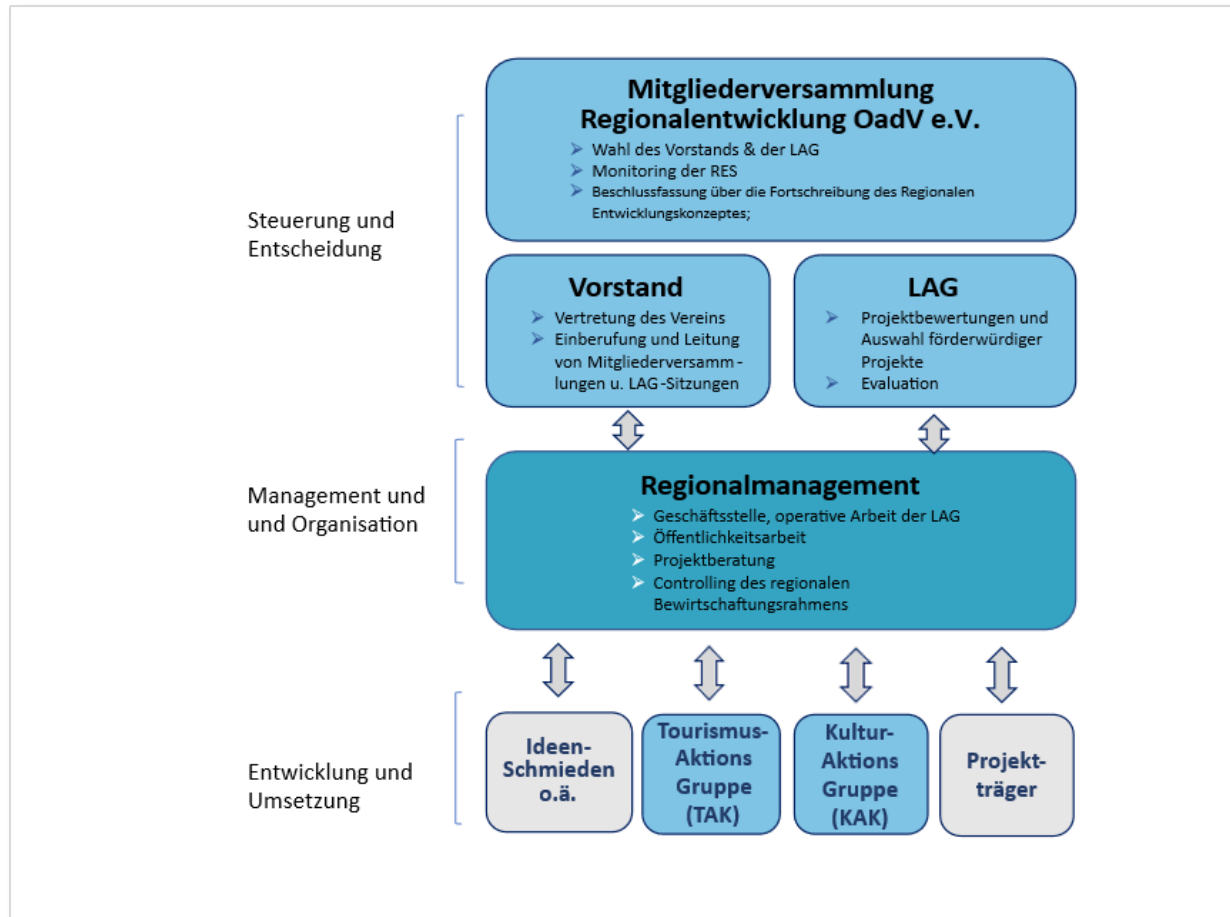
Steuerung und Entscheidung

Mitgliederversammlung Regionalentwicklung OadV e.V.

Wahl des Vorstands & der LAG
Monitoring der RES
Beschlussfassung über die Fortschreibung des Regionalen Entwicklungskonzeptes;

Vorstand

Vertretung des Vereins
Einberufung und Leitung von Mitgliederversamm - lungen u. LAG-Sitzungen

LAG

Projektbewertungen und Auswahl förderwürdiger Projekte
Evaluation

Management und und Organisation

Regionalmanagement

Geschäftsstelle, operative Arbeit der LAG
Öffentlichkeitsarbeit
Projektberatung
Controlling des regionalen Bewirtschaftungsrahmens

Entwicklung und Umsetzung

Ideen-Schmieden o.ä.

Tourismus-Aktions Gruppe (TAK)

Kultur-Aktions Gruppe (KAK)

Projektträger